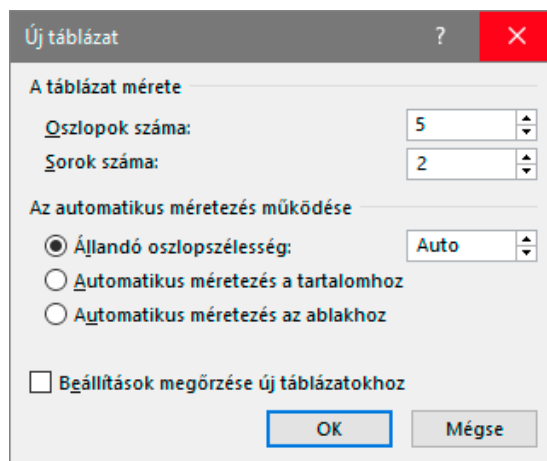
Új táblázat

?

A táblázat mérete

Oszlopok száma: 5

Sorok száma: 2

Az automatikus méretezés működése

Állandó oszlopszélesség: Auto

Automatikus méretezés a tartalomhoz

Automatikus méretezés az ablakhoz

Beállítások megőrzése új táblázatokhoz

OK

Mégse